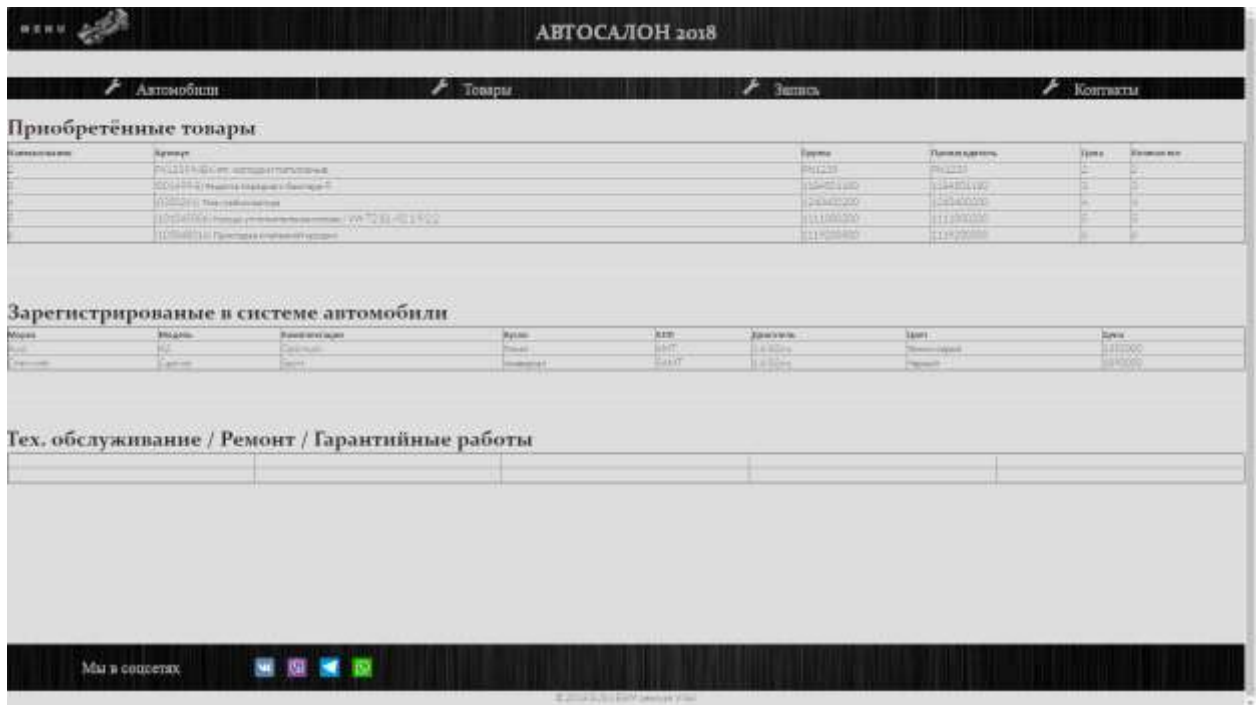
MENU

АВТОСАЛОН 2018

Автомобили Товары Запись Контакты

Приобретённые товары

| Наименование | Артикул | Группа | Производитель | Цена | Количество |
|---|---|---|---|---|---|
| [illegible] | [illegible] | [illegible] | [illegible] | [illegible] | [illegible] |
| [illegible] | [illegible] | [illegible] | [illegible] | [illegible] | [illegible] |
| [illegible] | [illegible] | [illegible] | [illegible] | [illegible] | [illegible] |
| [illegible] | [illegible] | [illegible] | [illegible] | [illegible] | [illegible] |
| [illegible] | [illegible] | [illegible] | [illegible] | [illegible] | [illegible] |

Зарегистрированые в системе автомобили

| Марка | Модель | Комплектация | Кузов | КПП | Двигатель | Цвет | Цена |
|---|---|---|---|---|---|---|---|
| Audi | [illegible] | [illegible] | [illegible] | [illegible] | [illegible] | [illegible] | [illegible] |
| Chevrolet | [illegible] | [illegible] | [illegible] | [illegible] | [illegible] | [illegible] | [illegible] |

Тех. обслуживание / Ремонт / Гарантийные работы

| | | | | |
|---|---|---|---|---|

Мы в соцсетях

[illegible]